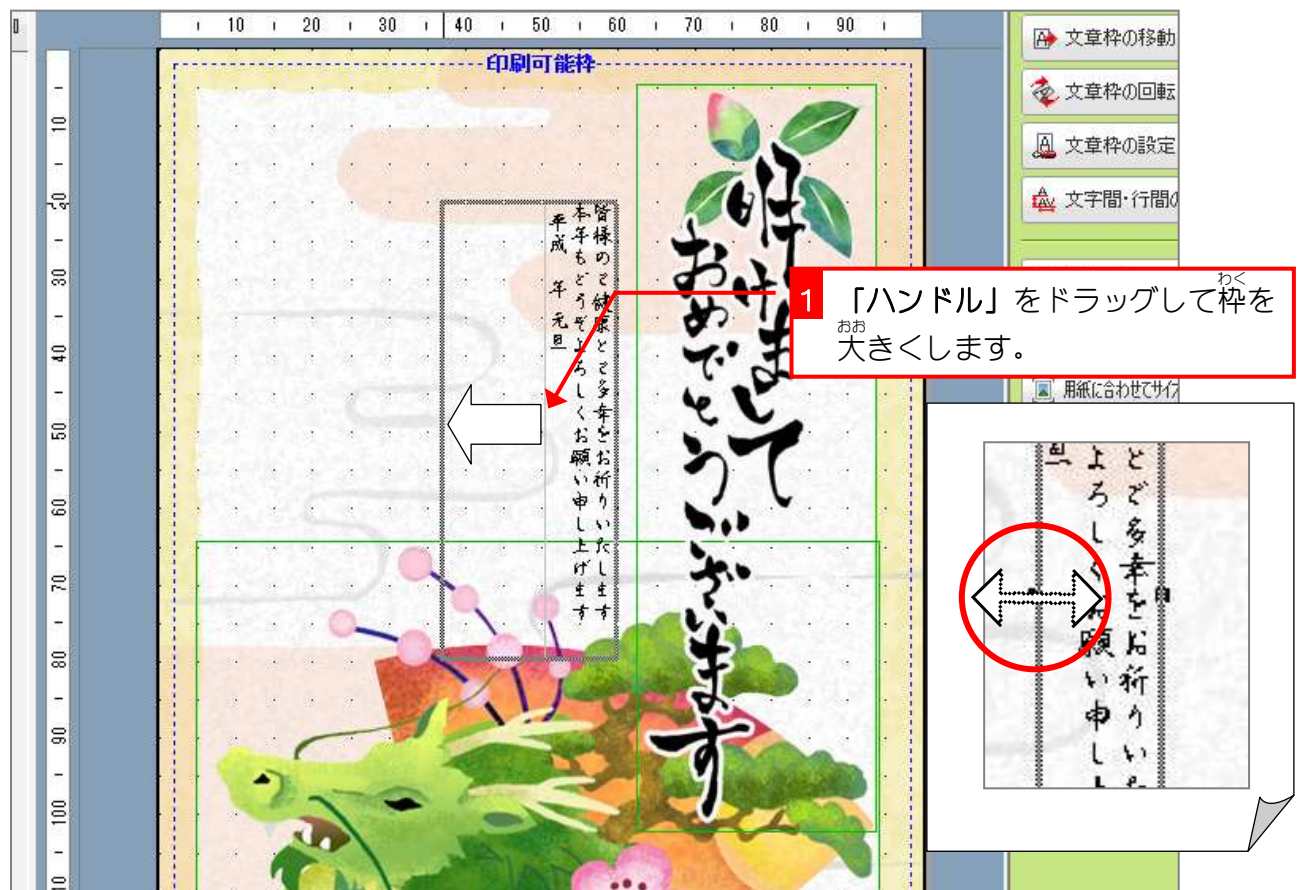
10 20 30 40 50 60 70 80 90

印刷可能枠

10
20
30
40
50
60
70
80
90
100

文章枠の移動
文章枠の回転
文章枠の設定
文字間・行間の

用紙に合わせてサイズ

明けましておめでとうございます

皆様のご健康とご多幸をお祈りいたします
本年もどうぞよろしくお願い申し上げます
平成 年 元旦

1 「ハンドル」をドラッグして枠（わく）を大（おお）きくします。

旦 よろしく とご多幸をお祈りいた 願い申し